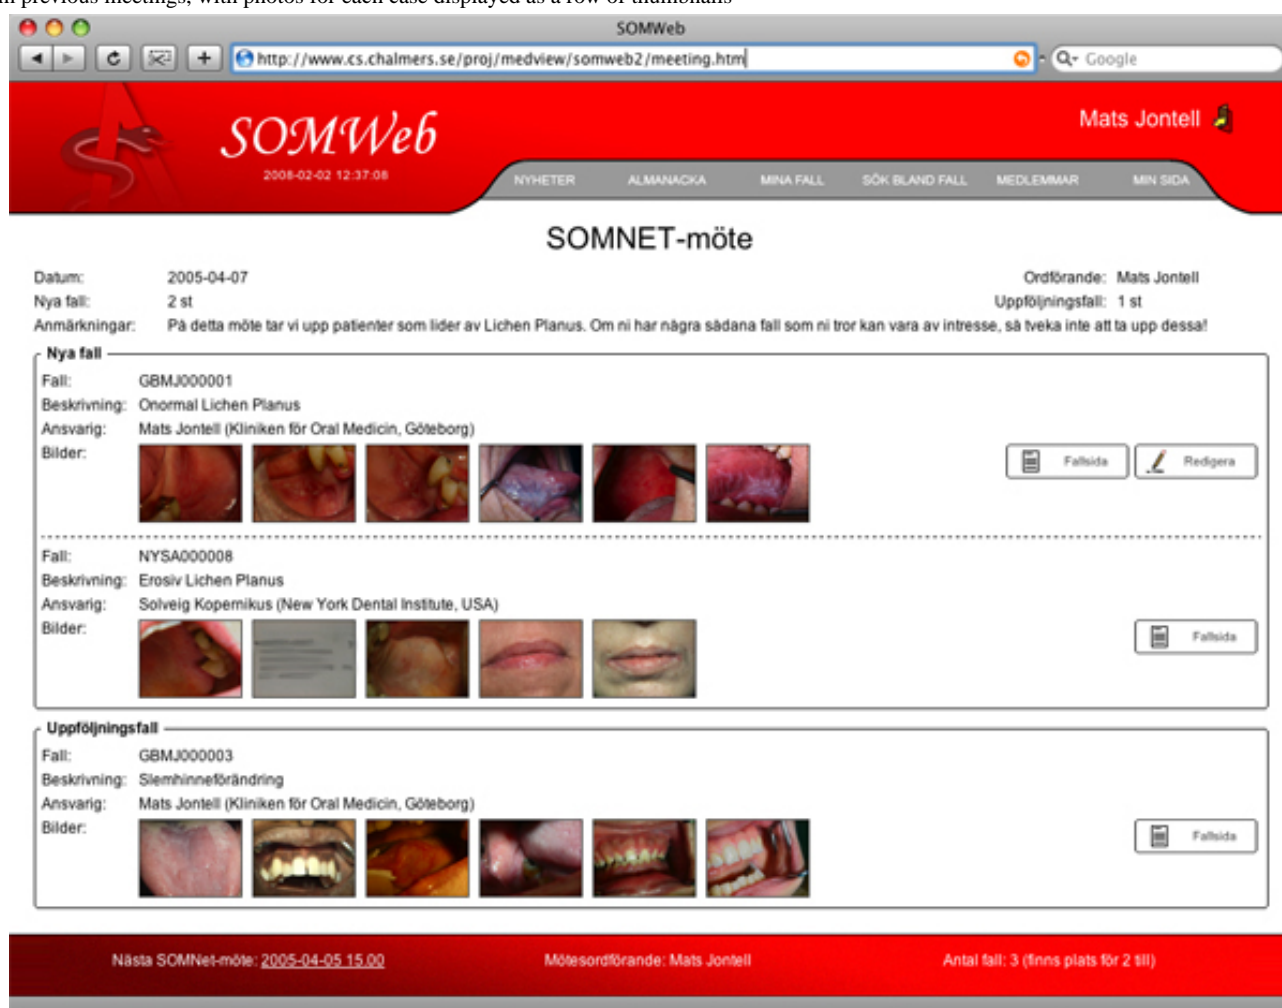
SOMWeb

http://www.cs.chalmers.se/proj/medview/somweb2/meeting.htm

Google

SOMWeb

2008-02-02 12:37:08

Mats Jontell

NYHETER ALMANACKA MINA FALL SÖK BLAND FALL MEDLEMMAR MIN SIDA

SOMNET-möte

Datum: 2005-04-07
Nya fall: 2 st
Anmärkningar: På detta möte tar vi upp patienter som lider av Lichen Planus. Om ni har några sådana fall som ni tror kan vara av intresse, så tveka inte att ta upp dessa!

Ordförande: Mats Jontell
Uppföljningsfall: 1 st

Nya fall

Fall: GBMJ000001
Beskrivning: Onormal Lichen Planus
Ansvarig: Mats Jontell (Kliniken för Oral Medicin, Göteborg)
Bilder:

Fallsida
Redigera

Fall: NYSA000008
Beskrivning: Erosiv Lichen Planus
Ansvarig: Solveig Kopernikus (New York Dental Institute, USA)
Bilder:

Fallsida

Uppföljningsfall

Fall: GBMJ000003
Beskrivning: Slemhinneförändring
Ansvarig: Mats Jontell (Kliniken för Oral Medicin, Göteborg)
Bilder:

Fallsida

Nästa SOMNet-möte: 2005-04-05 15.00
Mötesordförande: Mats Jontell
Antal fall: 3 (finns plats för 2 till)